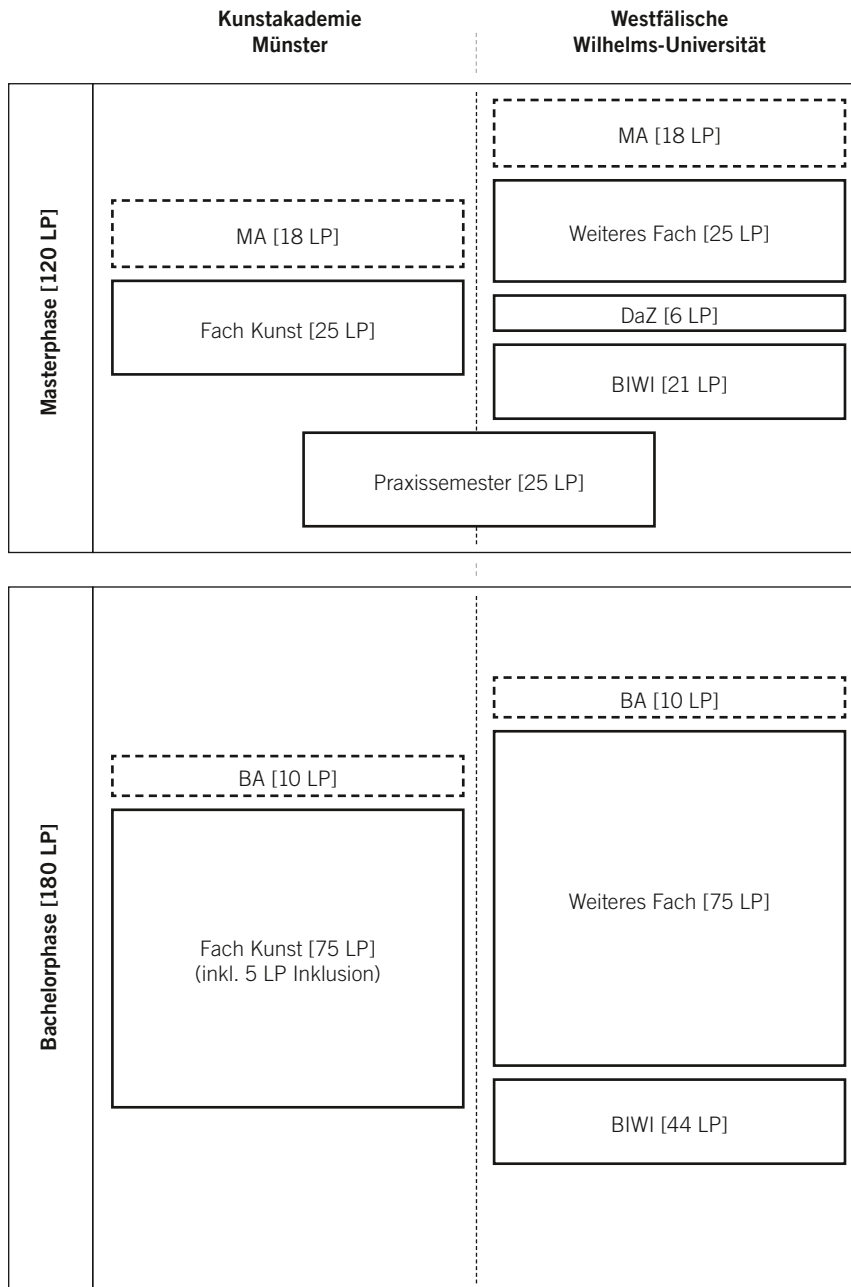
Kunstakademie Münster

Westfälische Wilhelms-Universität

Masterphase [120 LP]

MA [18 LP]

MA [18 LP]

Weiteres Fach [25 LP]

Fach Kunst [25 LP]

DaZ [6 LP]

BIWI [21 LP]

Praxissemester [25 LP]

Bachelorphase [180 LP]

BA [10 LP]

BA [10 LP]

Weiteres Fach [75 LP]

Fach Kunst [75 LP]
(inkl. 5 LP Inklusion)

BIWI [44 LP]